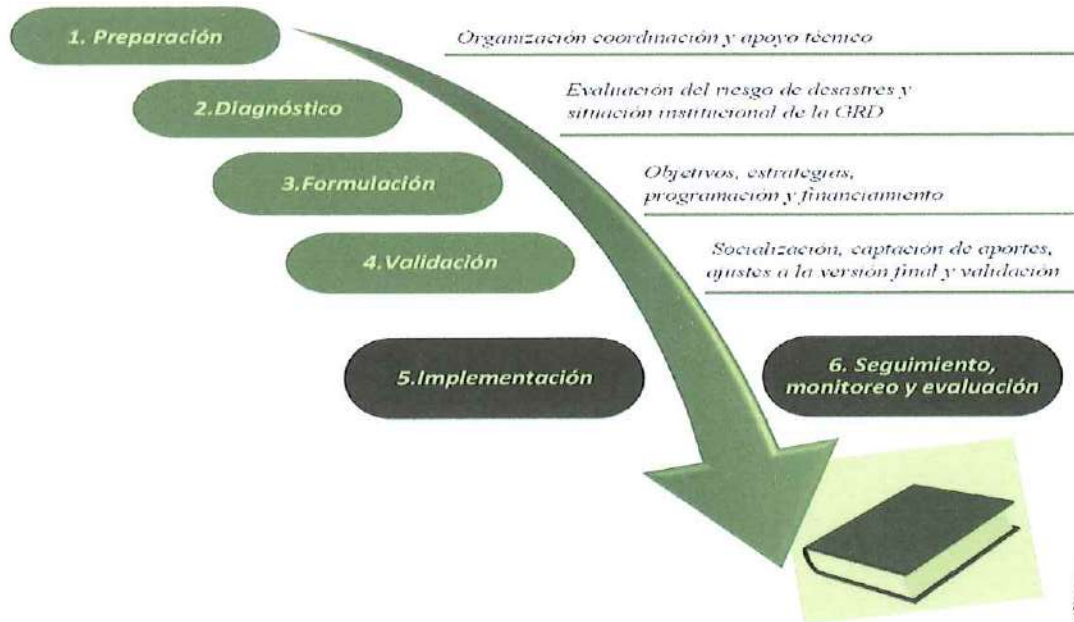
1. Preparación

Organización coordinación y apoyo técnico

2.Diagnóstico

Evaluación del riesgo de desastres y situación institucional de la GRD

3.Formulación

Objetivos, estrategias, programación y financiamento

4.Validación

Socialización, captación de aportes, ajustes a la versión final y validación

5.Implementación

6. Seguimiento, monitoreo y evaluación